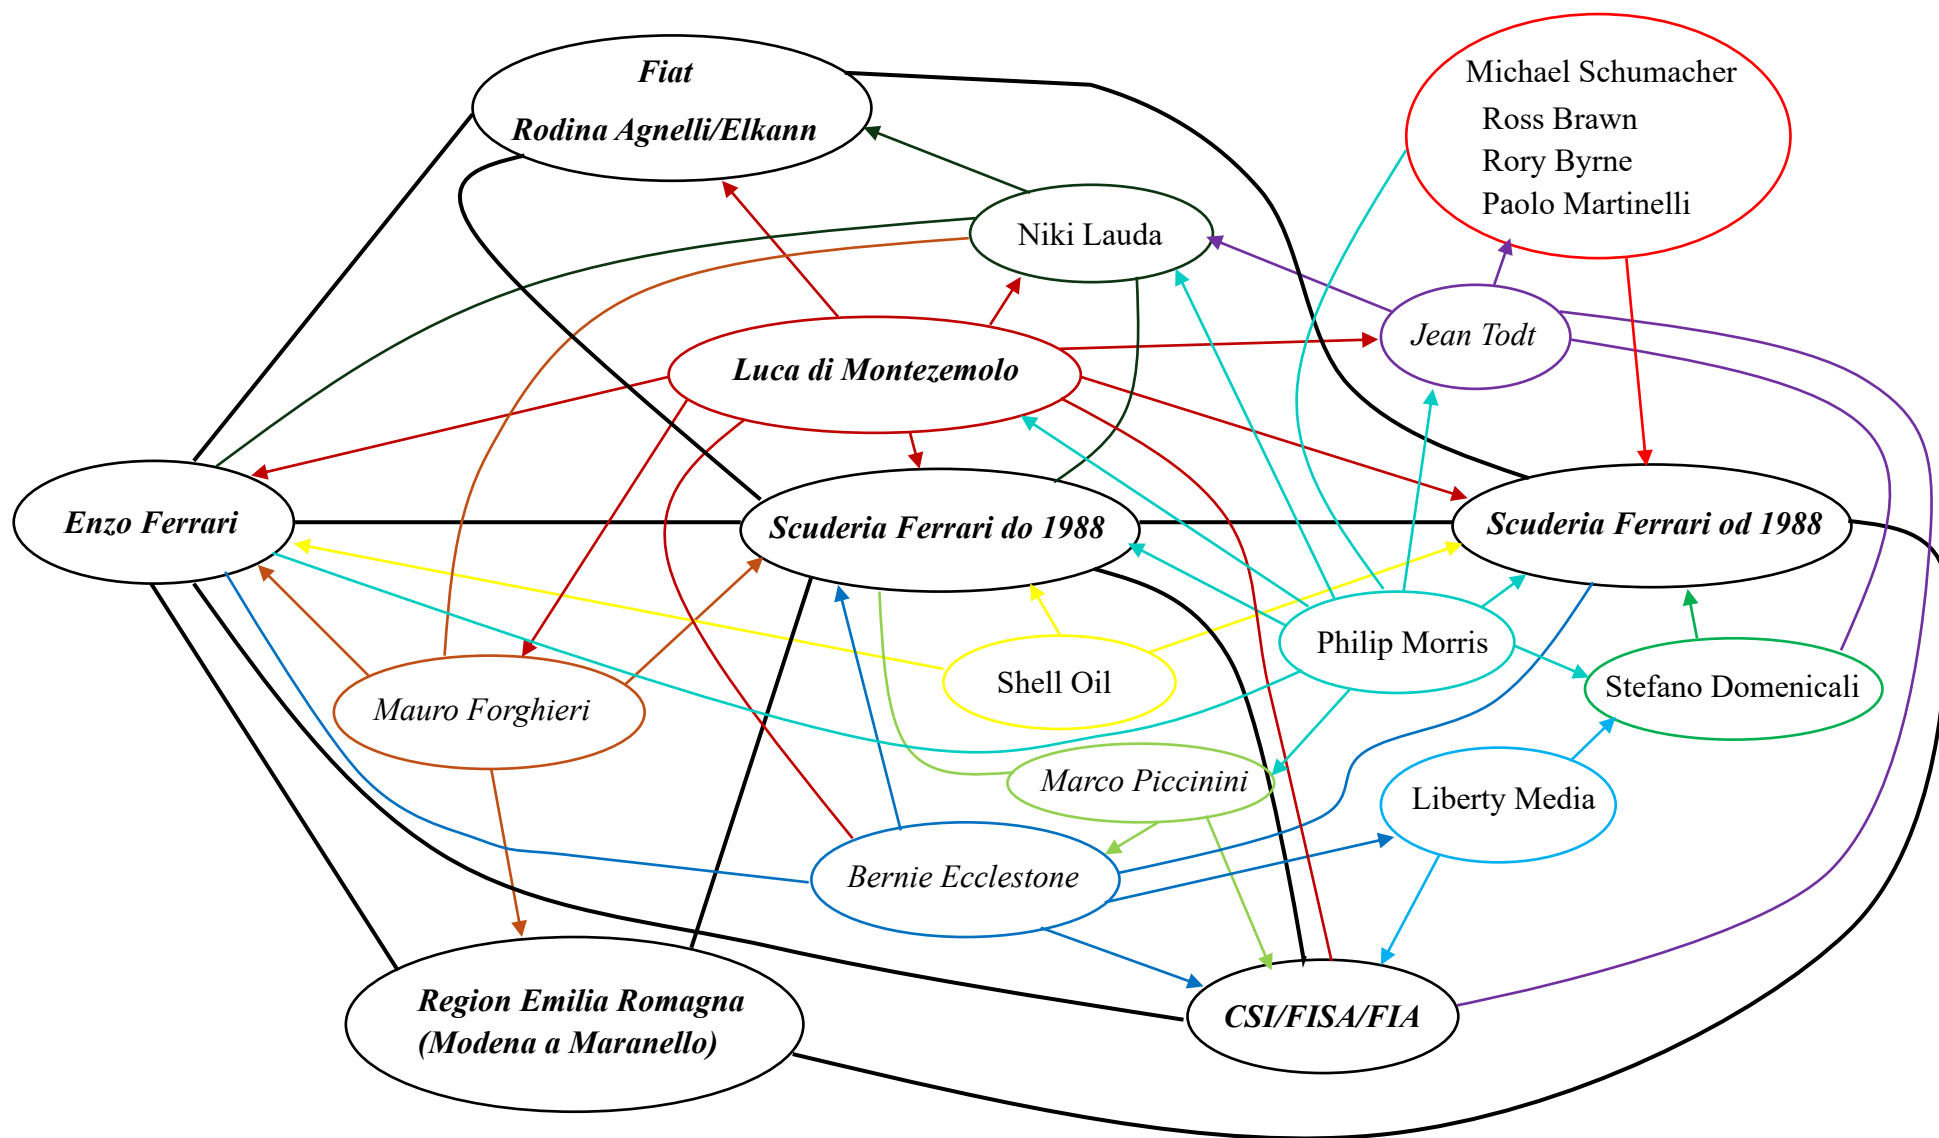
Fiat
Rodina Agnelli/Elkann

Michael Schumacher
Ross Brawn
Rory Byrne
Paolo Martinelli

Niki Lauda

Jean Todt

Luca di Montezemolo

Enzo Ferrari

Scuderia Ferrari do 1988

Scuderia Ferrari od 1988

Philip Morris

Shell Oil

Mauro Forghieri

Stefano Domenicali

Marco Piccinini

Liberty Media

Bernie Ecclestone

Region Emilia Romagna
(Modena a Maranello)

CSI/FISA/FIA